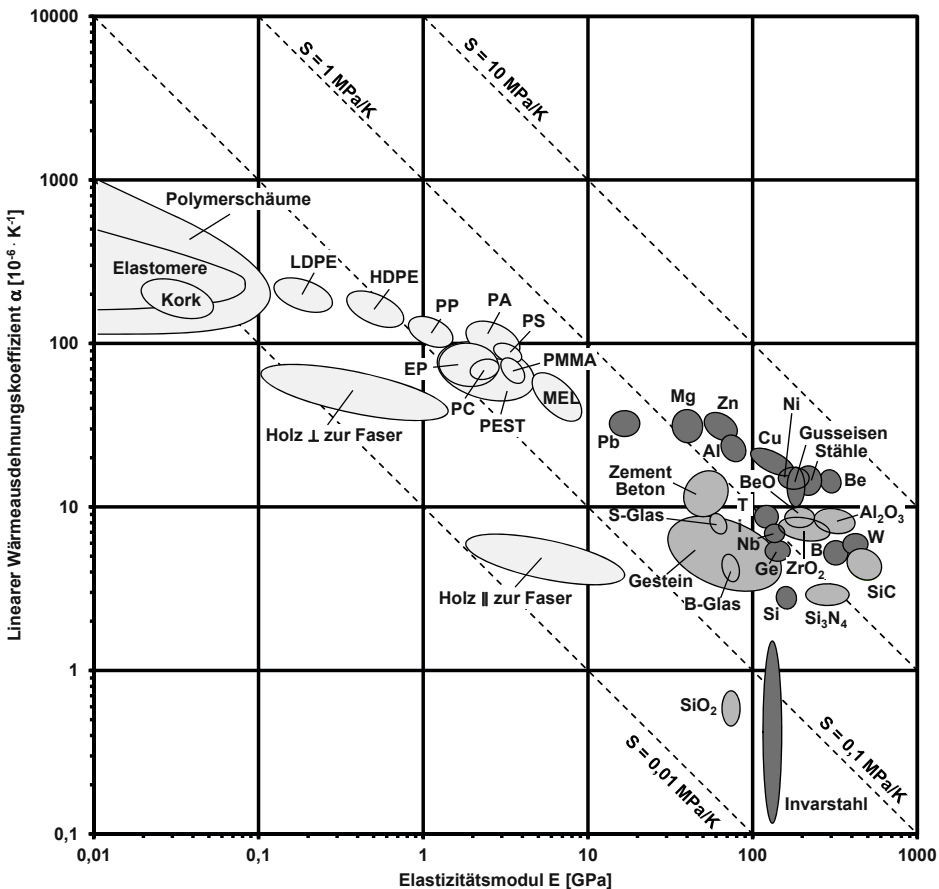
10000

1000

100

10

1

0,1

Linearer Wärmeausdehnungskoeffizient α [$10^{-6} \cdot K^{-1}$]

S = 1 MPa/K

S = 10 MPa/K

Polymerschäume

Elastomere

Kork

LDPE

HDPE

PP

PA

PS

EP

PMMA

PC

PEST

MEL

Holz ⊥ zur Faser

Pb

Mg

Zn

Al

Ni

Cu

Gusseisen

Stähle

Be

BeO

Zement Beton

T

S-Glas

$Al_2O_3$

Nb

B

W

Ge

$ZrO_2$

Gestein

B-Glas

SiC

Si

$Si_3N_4$

Holz ∥ zur Faser

$SiO_2$

S = 0,01 MPa/K

S = 0,1 MPa/K

Invarstahl

0,01

0,1

1

10

100

1000

Elastizitätsmodul E [GPa]